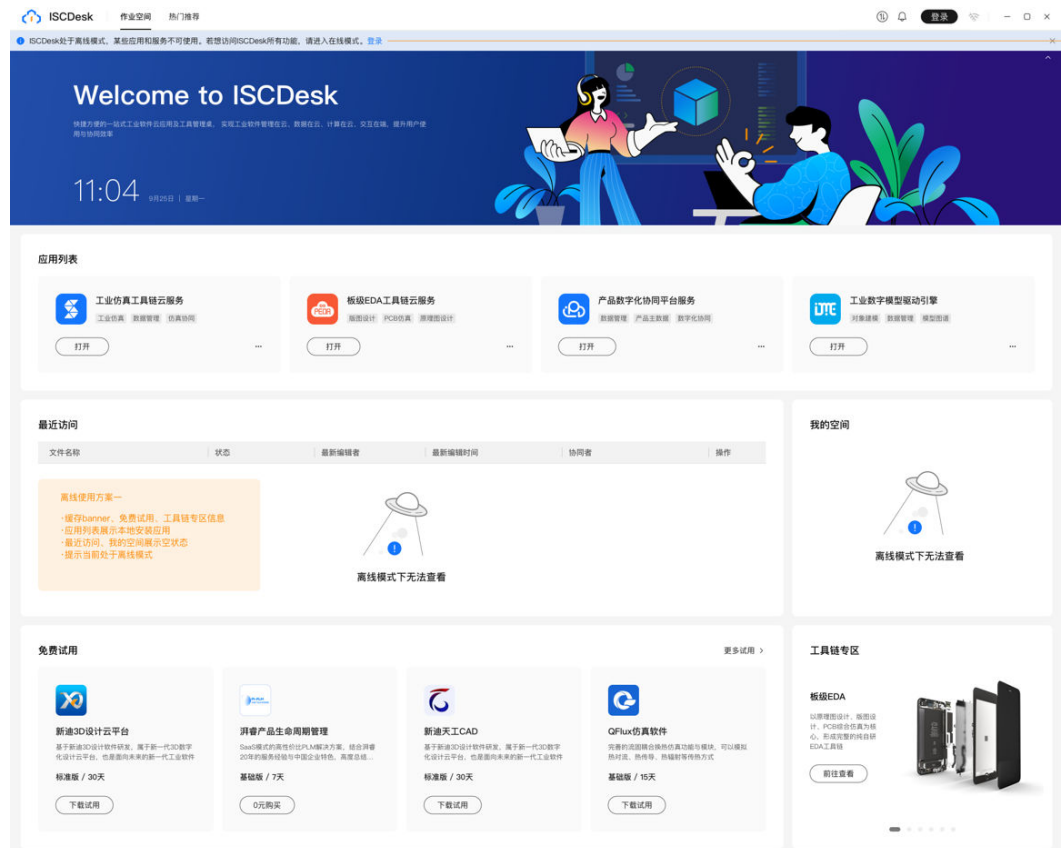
ISCDesk 作业空间 热门推荐

登录

ISCDesk处于离线模式，某些应用和服务不可使用。若想访问ISCDesk所有功能，请进入在线模式。登录

Welcome to ISCDesk

快捷方便的一站式工业软件云应用及工具链服务，实现工业软件管理在云、数据在云、计算在云、交互在端，提升用户使用与协同效率

11:04 9月25日 | 星期一

应用列表

工业仿真工具链云服务
工业仿真 数据管理 仿真协同
打开

板级EDA工具链云服务
版图设计 PCB仿真 原理图设计
打开

产品数字化协同平台服务
数据管理 产品主数据 数字化协同
打开

工业数字模型驱动引擎
对象建模 数据管理 模型图谱
打开

最近访问

| 文件名称 | 状态 | 最新编辑者 | 最新编辑时间 | 协同者 | 操作 |
|---|---|---|---|---|---|

离线使用方案一
·缓存banner、免费试用、工具链专区信息
·应用列表展示本地安装应用
·最近访问、我的空间展示空状态
·提示当前处于离线模式

离线模式下无法查看

我的空间

离线模式下无法查看

免费试用

更多试用 >

新迪3D设计云平台
基于新迪3D设计软件研发，属于新一代3D数字化设计云平台，也是面向未来的新一代工业软件
标准版 / 30天
下载试用

湃睿产品生命周期管理
SaaS模式的高性价比PLM解决方案，结合湃睿20年的服务经验与中国企业特色，高度总结...
基础版 / 7天
0元购买

新迪天工CAD
基于新迪3D设计软件研发，属于新一代3D数字化设计云平台，也是面向未来的新一代工业软件
标准版 / 30天
下载试用

QFlux仿真软件
完善的流固耦合换热仿真功能与模块，可以模拟热对流、热传导、热辐射等传热方式
基础版 / 15天
下载试用

工具链专区

板级EDA
以原理图设计、版图设计、PCB综合仿真为核心，形成完整的纯自研EDA工具链
前往查看